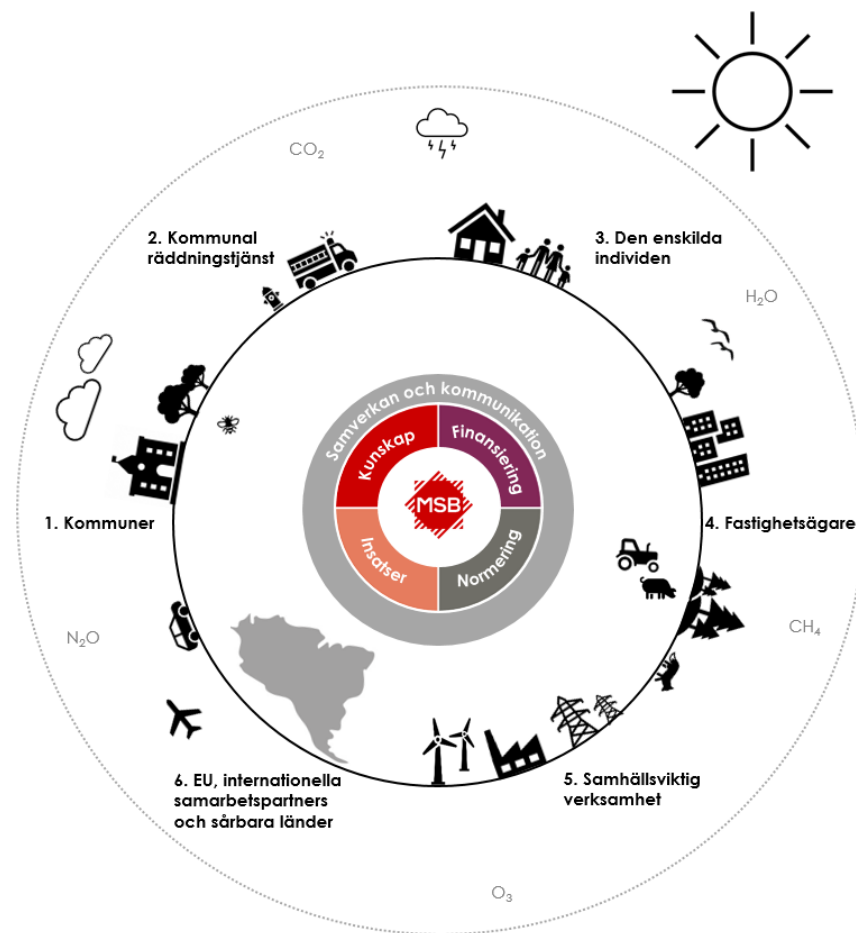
$CO_2$

2. Kommunal räddningstjänst

3. Den enskilda individen

$H_2O$

Samverkan och kommunikation

Kunskap

Finansiering

MSB

Insatser

Normering

1. Kommuner

4. Fastighetsägare

$N_2O$

$CH_4$

6. EU, internationella samarbetspartners och sårbara länder

5. Samhällsviktig verksamhet

$O_3$